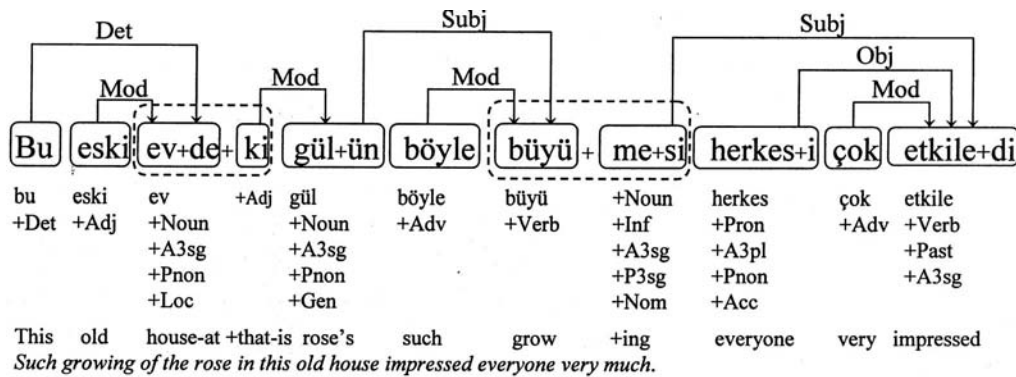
Det

Mod

Mod

Subj

Mod

Subj

Obj

Mod

Bu eski ev+de+ ki gül+ün böyle büyü + me+si herkes+i çok etkile+di

| bu | eski | ev | +Adj | gül | böyle | büyü | +Noun | herkes | çok | etkile |
|---|---|---|---|---|---|---|---|---|---|---|
| +Det | +Adj | +Noun | | +Noun | +Adv | +Verb | +Inf | +Pron | +Adv | +Verb |
| | | +A3sg | | +A3sg | | | +A3sg | +A3pl | | +Past |
| | | +Pnon | | +Pnon | | | +P3sg | +Pnon | | +A3sg |
| | | +Loc | | +Gen | | | +Nom | +Acc | | |

This old house-at +that-is rose's such grow +ing everyone very impressed

*Such growing of the rose in this old house impressed everyone very much.*